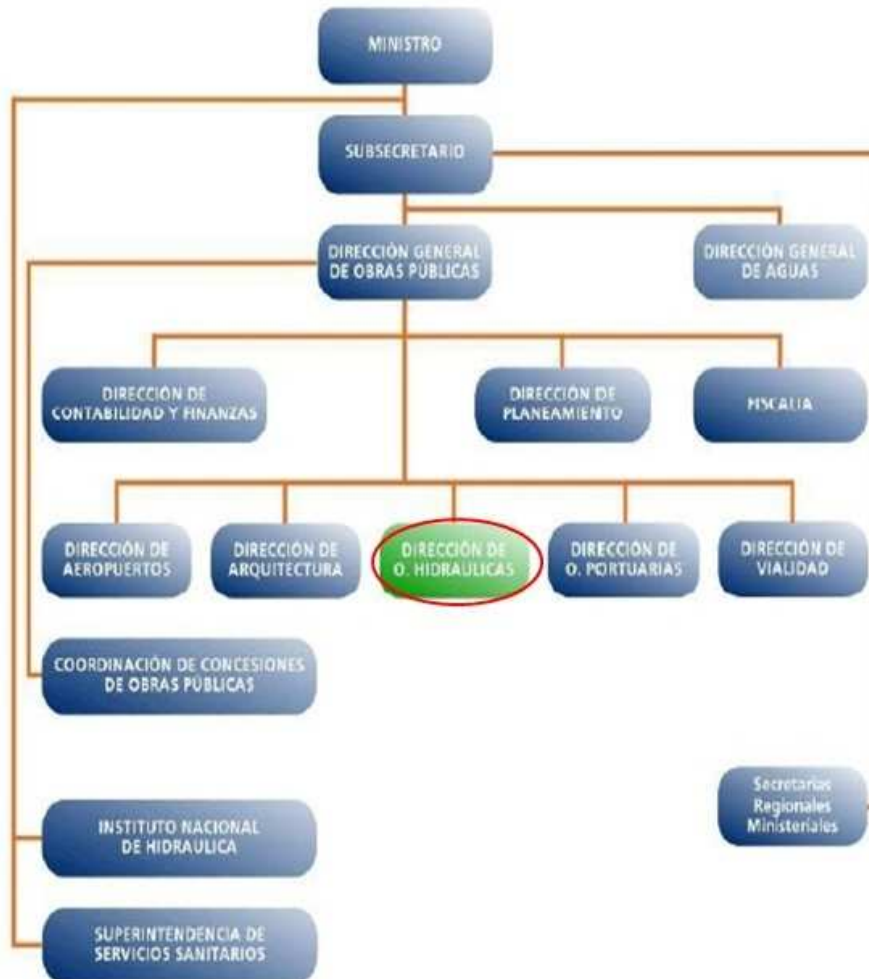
MINISTRO

SUBSECRETARIO

DIRECCIÓN GENERAL DE OBRAS PÚBLICAS

DIRECCIÓN GENERAL DE AGUAS

DIRECCIÓN DE CONTABILIDAD Y FINANZAS

DIRECCIÓN DE PLANEAMIENTO

FISCALIA

DIRECCIÓN DE AEROPUERTOS

DIRECCIÓN DE ARQUITECTURA

DIRECCIÓN DE O. HIDRAULICAS

DIRECCIÓN DE O. PORTUARIAS

DIRECCIÓN DE VIALIDAD

COORDINACIÓN DE CONCESIONES DE OBRAS PÚBLICAS

Secretarías Regionales Ministeriales

INSTITUTO NACIONAL DE HIDRAULICA

SUPERINTENDENCIA DE SERVICIOS SANITARIOS